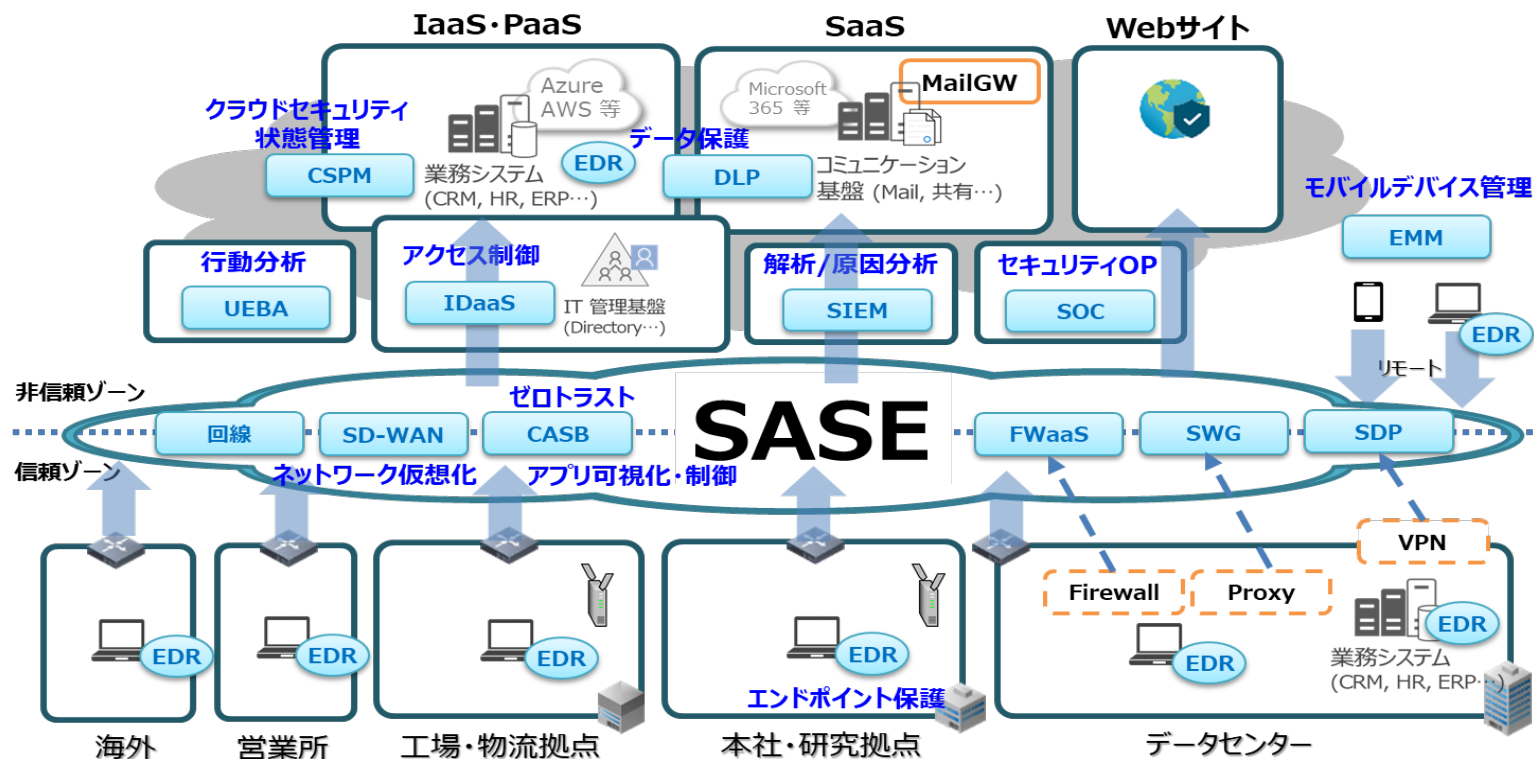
IaaS・PaaS
SaaS
Webサイト
クラウドセキュリティ状態管理
CSPM
Azure AWS 等
業務システム (CRM, HR, ERP…)
EDR
データ保護
DLP
Microsoft 365 等
MailGW
コミュニケーション基盤 (Mail, 共有…)
モバイルデバイス管理
EMM
行動分析
UEBA
アクセス制御
IDaaS
IT 管理基盤 (Directory…)
解析/原因分析
SIEM
セキュリティOP
SOC
EDR
リモート
非信頼ゾーン
ゼロトラスト
SASE
回線
SD-WAN
CASB
FWaaS
SWG
SDP
信頼ゾーン
ネットワーク仮想化
アプリ可視化・制御
VPN
Firewall
Proxy
EDR
EDR
EDR
EDR
EDR
EDR
エンドポイント保護
業務システム (CRM, HR, ERP…)
海外
営業所
工場・物流拠点
本社・研究拠点
データセンター